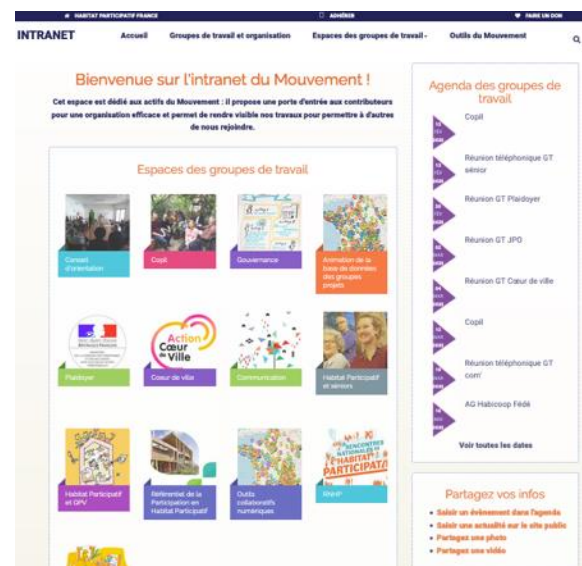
HABITAT PARTICIPATIF FRANCE
ADHÉRER
FAIRE UN DON

INTRANET
Accueil
Groupes de travail et organisation
Espaces des groupes de travail
Outils du Mouvement

Bienvenue sur l'intranet du Mouvement !

Cet espace est dédié aux actifs du Mouvement : il propose une porte d'entrée aux contributeurs pour une organisation efficace et permet de rendre visible nos travaux pour permettre à d'autres de nous rejoindre.

Espaces des groupes de travail

Conseil d'orientation
Copil
Gouvernance
Animation de la base de données des groupes projets
Plaidoyer
Action Cœur de Ville
Cœur de ville
Communication
Habitat Participatif et séniors
Habitat Participatif et QPV
Référentiel de la Participation en Habitat Participatif
Outils collaboratifs numériques
RENCONTRES NATIONALES DE L'HABITAT PARTICIPATIF
RNHP

Agenda des groupes de travail
Copil
Réunion téléphonique GT sénior
Réunion GT Plaidoyer
Réunion GT JPO
Réunion GT Cœur de ville
Copil
Réunion téléphonique GT com'
AG Habicoop Fédé
Voir toutes les dates

Partagez vos infos
Saisir un évènement dans l'agenda
Saisir une actualité sur le site public
Partagez une photo
Partagez une vidéo